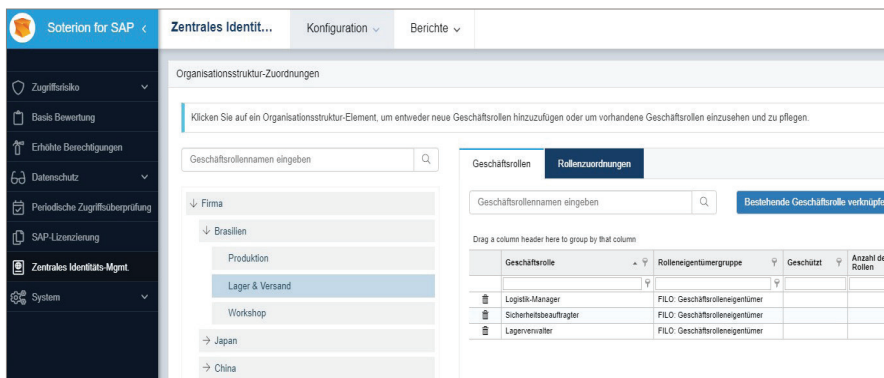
Soterion for SAP <

Zentrales Identit...

Konfiguration

Berichte

Zugriffsrisiko

Basis Bewertung

Erhöhte Berechtigungen

Datenschutz

Periodische Zugriffsüberprüfung

SAP-Lizenzierung

Zentrales Identitäts-Mgmt.

System

Organisationsstruktur-Zuordnungen

Klicken Sie auf ein Organisationsstruktur-Element, um entweder neue Geschäftsrollen hinzuzufügen oder um vorhandene Geschäftsrollen einzusehen und zu pflegen.

Geschäftsrollennamen eingeben

↓ Firma

↓ Brasilien

Produktion

Lager & Versand

Workshop

→ Japan

→ China

Geschäftsrollen

Rollenzuordnungen

Geschäftsrollennamen eingeben

Bestehende Geschäftsrolle verknüpfe

Drag a column header here to group by that column

| | Geschäftsrolle | Rolleneigentümergruppe | Geschützt | Anzahl de Rollen |
|---|---|---|---|---|
| | Logistik-Manager | FILO: Geschäftsrolleneigentümer | | |
| | Sicherheitsbeauftragter | FILO: Geschäftsrolleneigentümer | | |
| | Lagerverwalter | FILO: Geschäftsrolleneigentümer | | |